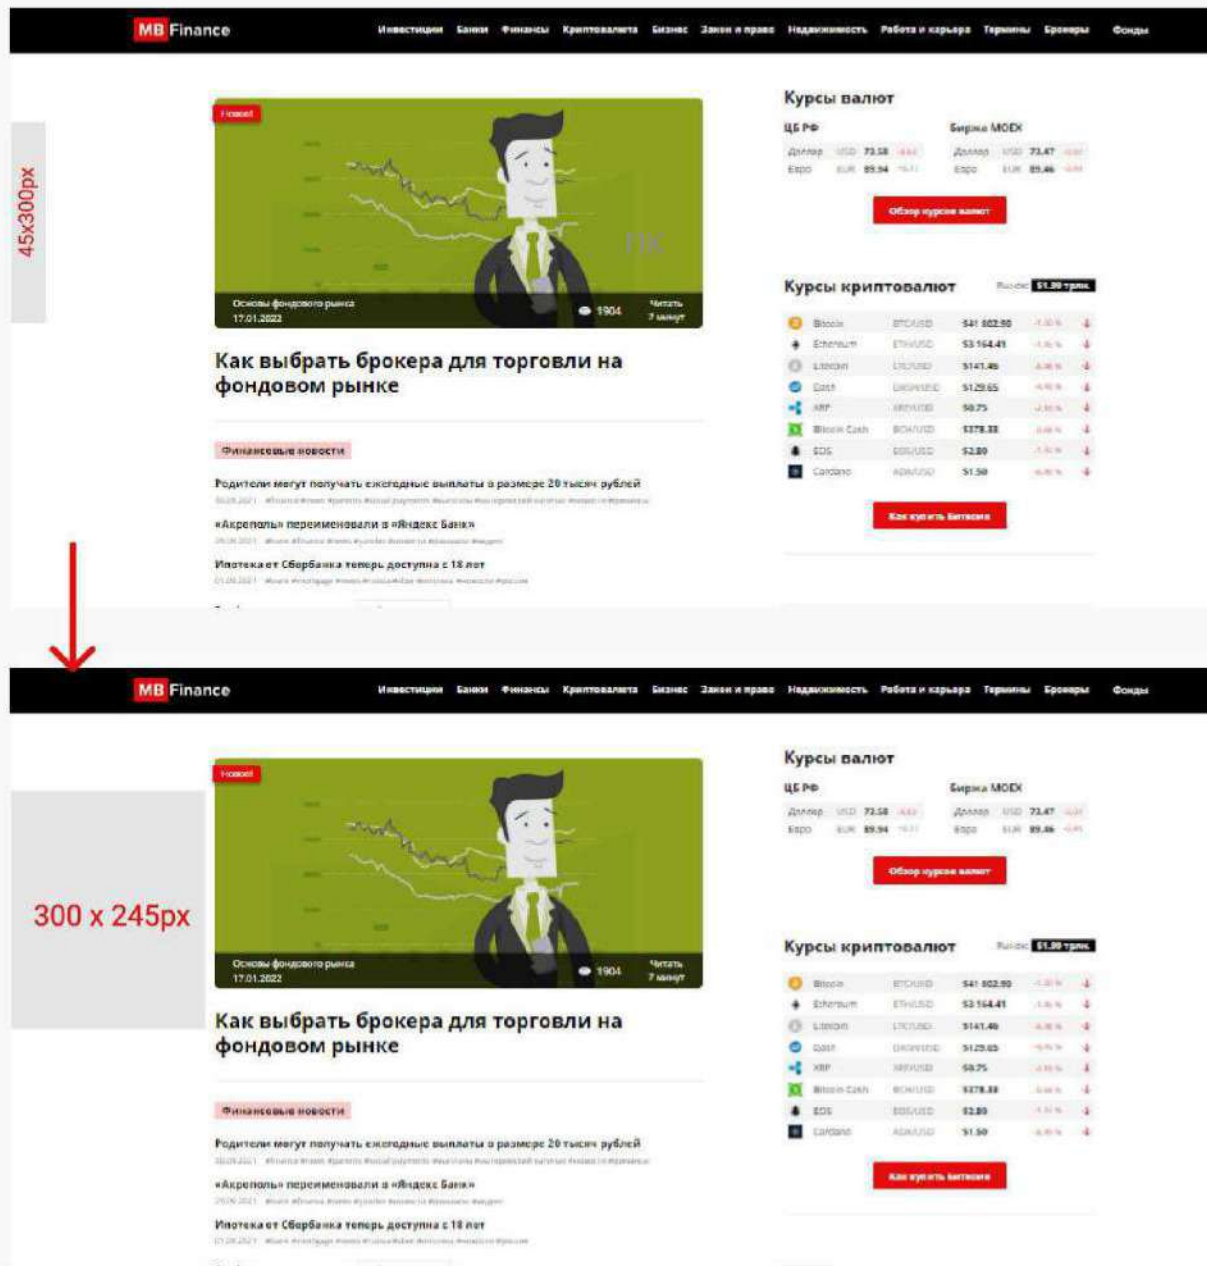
MB Finance

Инвестиции Банки Финансы Криптовалюта Бизнес Закон и право Недвижимость Работа и карьера Термины Брокеры Фонды

45x300px

Новое

Основы фондового рынка
17.01.2022

1904

Читать 7 минут

Как выбрать брокера для торговли на фондовом рынке

Финансовые новости

Родители могут получать ежегодные выплаты в размере 20 тысяч рублей

«Акрополь» переименовали в «Яндекс Банк»

Ипотека от Сбербанка теперь доступна с 18 лет

Курсы валют

ЦБ РФ

| Доллар | USD | 73.58 | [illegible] |
|---|---|---|---|
| Евро | EUR | 89.94 | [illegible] |

Биржа MOEX

| Доллар | USD | 73.47 | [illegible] |
|---|---|---|---|
| Евро | EUR | 89.46 | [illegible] |

Обзор курсов валют

Курсы криптовалют

Рынок: $1.99 трлн.

| Bitcoin | BTC/USD | $41 802.90 | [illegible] |
|---|---|---|---|
| Ethereum | ETH/USD | $3 164.41 | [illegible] |
| Litecoin | LTC/USD | $141.46 | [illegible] |
| Dash | DASH/USD | $129.65 | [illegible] |
| XRP | XRP/USD | $0.75 | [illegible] |
| Bitcoin Cash | BCH/USD | $378.38 | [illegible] |
| EOS | EOS/USD | $2.80 | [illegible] |
| Cardano | ADA/USD | $1.50 | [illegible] |

Как купить биткоин

MB Finance

Инвестиции Банки Финансы Криптовалюта Бизнес Закон и право Недвижимость Работа и карьера Термины Брокеры Фонды

300 x 245px

Новое

Основы фондового рынка
17.01.2022

1904

Читать 7 минут

Как выбрать брокера для торговли на фондовом рынке

Финансовые новости

Родители могут получать ежегодные выплаты в размере 20 тысяч рублей

«Акрополь» переименовали в «Яндекс Банк»

Ипотека от Сбербанка теперь доступна с 18 лет

Курсы валют

ЦБ РФ

| Доллар | USD | 73.58 | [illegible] |
|---|---|---|---|
| Евро | EUR | 89.94 | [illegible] |

Биржа MOEX

| Доллар | USD | 73.47 | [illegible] |
|---|---|---|---|
| Евро | EUR | 89.46 | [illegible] |

Обзор курсов валют

Курсы криптовалют

Рынок: $1.99 трлн.

| Bitcoin | BTC/USD | $41 802.90 | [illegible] |
|---|---|---|---|
| Ethereum | ETH/USD | $3 164.41 | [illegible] |
| Litecoin | LTC/USD | $141.46 | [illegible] |
| Dash | DASH/USD | $129.65 | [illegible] |
| XRP | XRP/USD | $0.75 | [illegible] |
| Bitcoin Cash | BCH/USD | $378.38 | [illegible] |
| EOS | EOS/USD | $2.80 | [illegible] |
| Cardano | ADA/USD | $1.50 | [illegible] |

Как купить биткоин